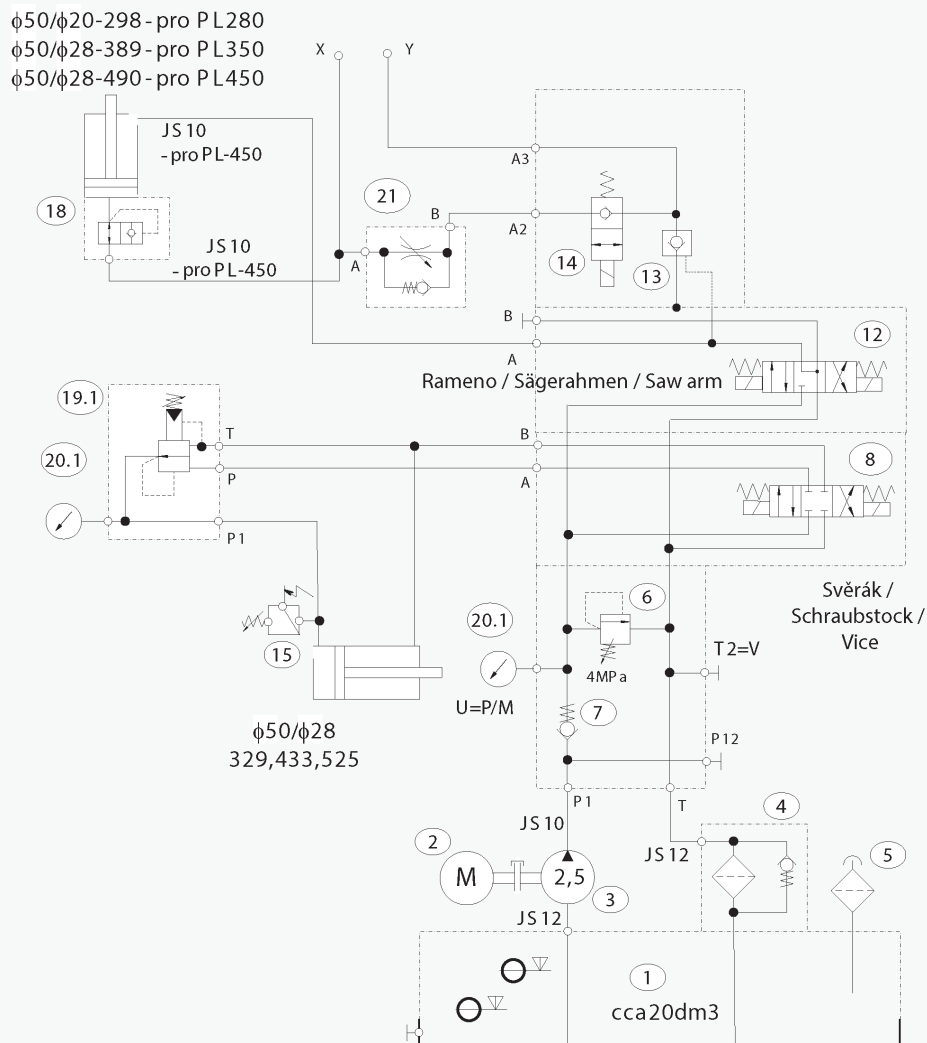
$\phi$50/$\phi$20-298 - pro PL280
$\phi$50/$\phi$28-389 - pro PL350
$\phi$50/$\phi$28-490 - pro PL450

X
Y

JS 10
- pro PL-450

18

21

B
A3
A2

JS 10
- pro PL-450

A

14
13

B

12

A
Rameno / Sägerahmen / Saw arm

19.1

T
B

20.1

P
A

8

P1

Svěrák /
Schraubstock /
Vice

6

15

20.1

T2=V

4MPa

U=P/M

7

$\phi$50/$\phi$28
329,433,525

P12

P1
T

JS 10

4

2

5

M
2,5

JS 12

3

JS 12

1
cca20dm3